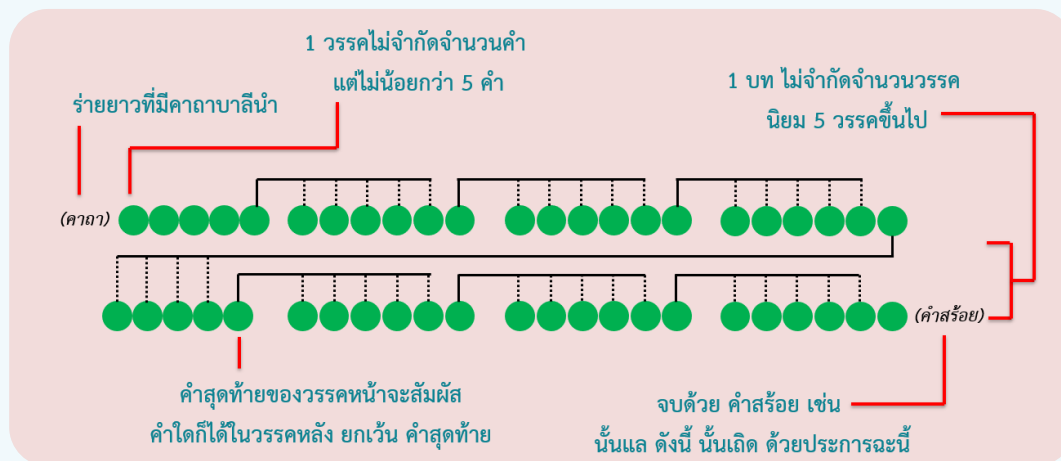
1 วรรคไม่จำกัดจำนวนคำ
แต่ไม่น้อยกว่า 5 คำ

ร่ายยาวที่มีคาถาบาลีนำ

1 บท ไม่จำกัดจำนวนวรรค
นิยม 5 วรรคขึ้นไป

(คาถา)

(คำสร้อย)

คำสุดท้ายของวรรคหน้าจะสัมผัส
คำใดก็ได้ในวรรคหลัง ยกเว้น คำสุดท้าย

จบด้วย คำสร้อย เช่น
นั้นแล ดังนี้ นั้นเถิด ด้วยประการฉะนี้